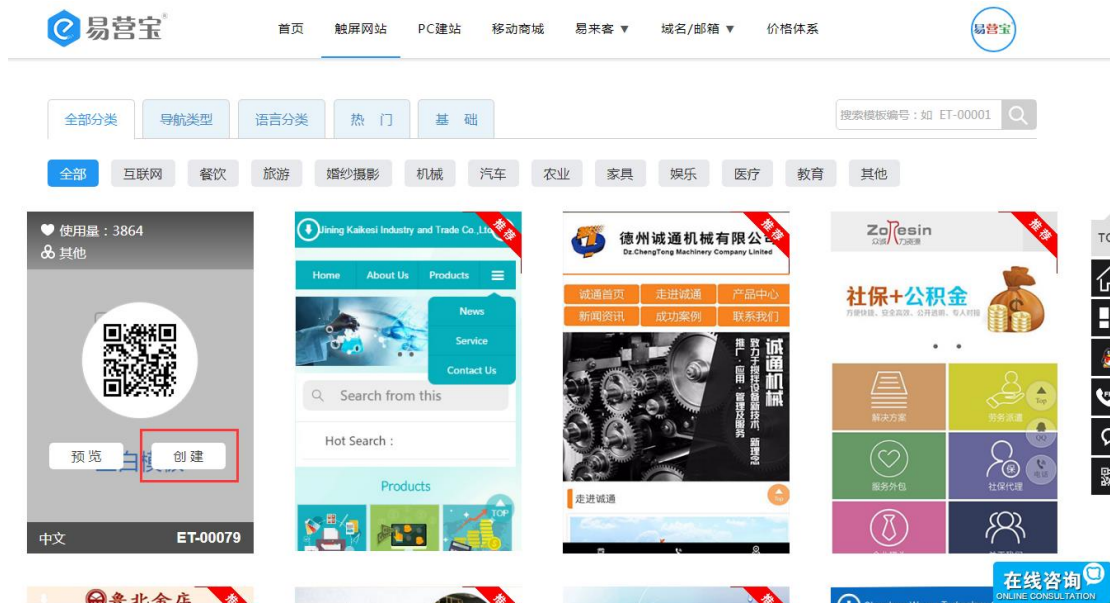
易营宝

首页 触屏网站 PC建站 移动商城 易来客 ▼ 域名/邮箱 ▼ 价格体系

易营宝

全部分类 导航类型 语言分类 热 门 基 础

搜索模板编号：如 ET-00001

全部 互联网 餐饮 旅游 婚纱摄影 机械 汽车 农业 家具 娱乐 医疗 教育 其他

使用量：3864
其他

预览 创建

中文 ET-00079

Jining Kaikesi Industry and Trade Co.,Ltd

推荐

Home About Us Products

News
Service
Contact Us

Search from this

Hot Search :

Products

TOP

德州诚通机械有限公司
Dz.ChengTong Machinery Company Limited

推荐

诚通首页 走进诚通 产品中心
新闻资讯 成功案例 联系我们

诚通机械
致力于推广应用、管理技术服务

走进诚通

Zoresin
众诚 力诺澳

推荐

社保+公积金

解决方案 劳务派遣
服务外包 社保代理

Top
QQ
电话

TO

鲁北金店

在线咨询
ONLINE CONSULTATION